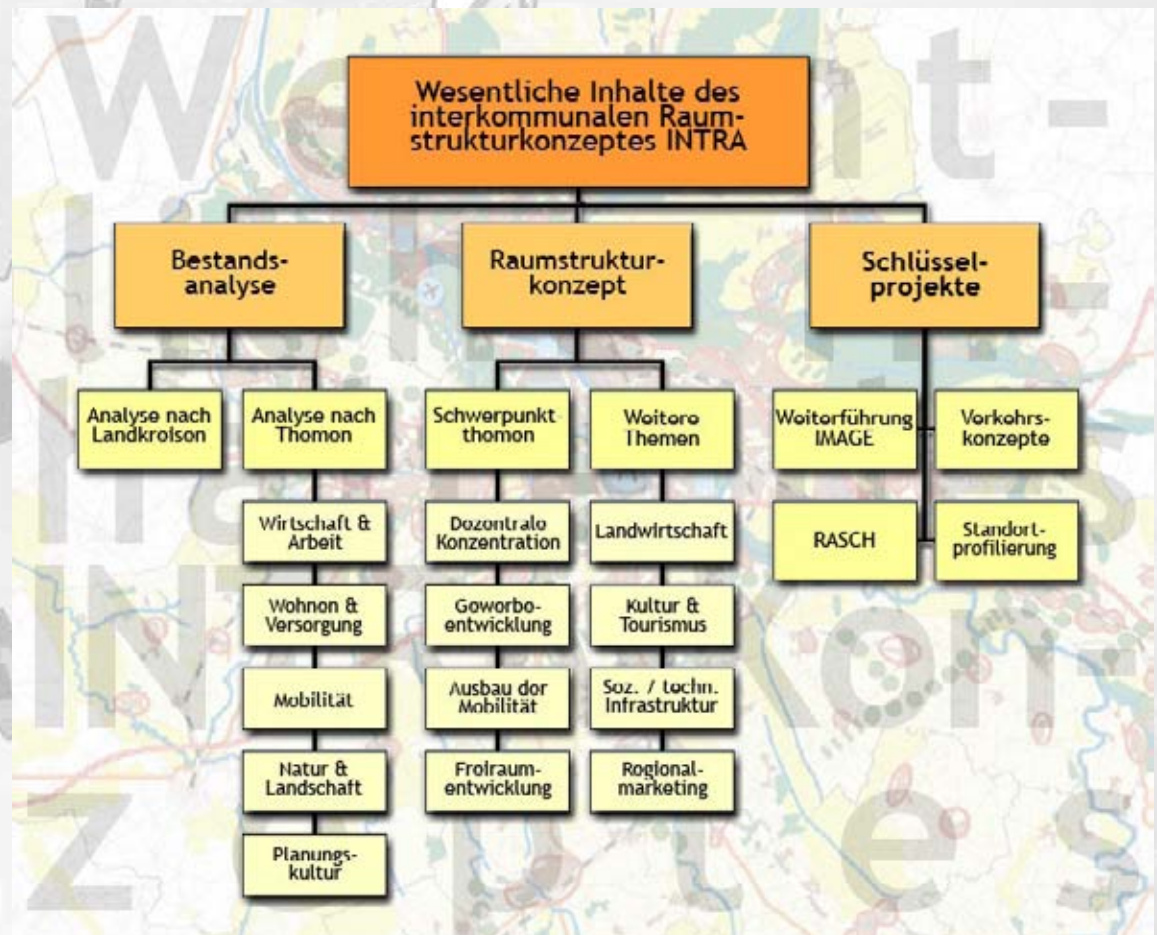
Wesentliche Inhalte des interkommunalen Raumstrukturkonzeptes INTRA

Bestandsanalyse

Raumstrukturkonzept

Schlüsselprojekte

Analyse nach Landkreisen

Analyse nach Themen

Wirtschaft & Arbeit

Wohnen & Versorgung

Mobilität

Natur & Landschaft

Planungskultur

Schwerpunktthemen

Dezentrale Konzentration

Gewerbeentwicklung

Ausbau der Mobilität

Freiraumentwicklung

Weitere Themen

Landwirtschaft

Kultur & Tourismus

Soz. / techn. Infrastruktur

Regionalmarketing

Weiterführung IMAGE

Verkehrskonzepte

RASCH

Standortprofilierung